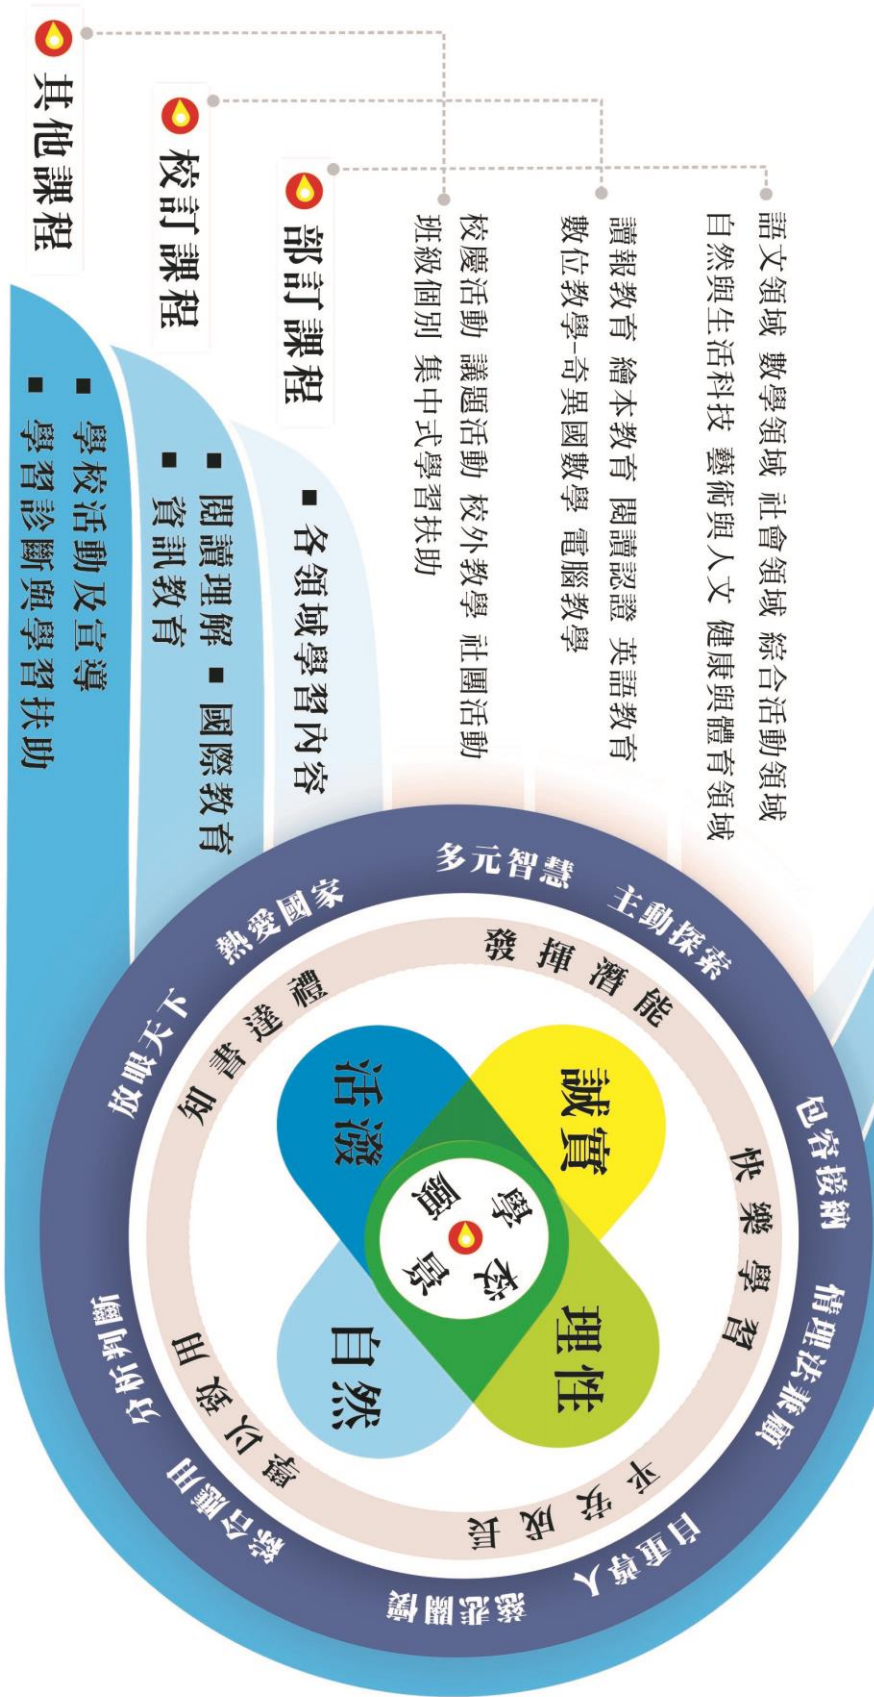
部訂課程
校訂課程
其他課程

語文領域 數學領域 社會領域 綜合活動領域
自然與生活科技 藝術與人文 健康與體育領域

讀報教育 繪本教育 閱讀認證 英語教育
數位教學-奇異國數學 電腦教學

校慶活動 議題活動 校外教學 社團活動
班級個別 集中式學習扶助

■ 各領域學習內容

■ 閱讀理解 ■ 國際教育
■ 資訊教育

■ 學校活動及宣導
■ 學習診斷與學習扶助

多元智慧 主動探索 包容接納 情理法兼顧 自重尊人 慈悲關懷 綜合應用 分享與回饋 放眼天下 熱愛國家

發揮潛能 快樂學習 求新求變 自我實現 知書達禮

誠實 理性 自然 活潑

學習 願景